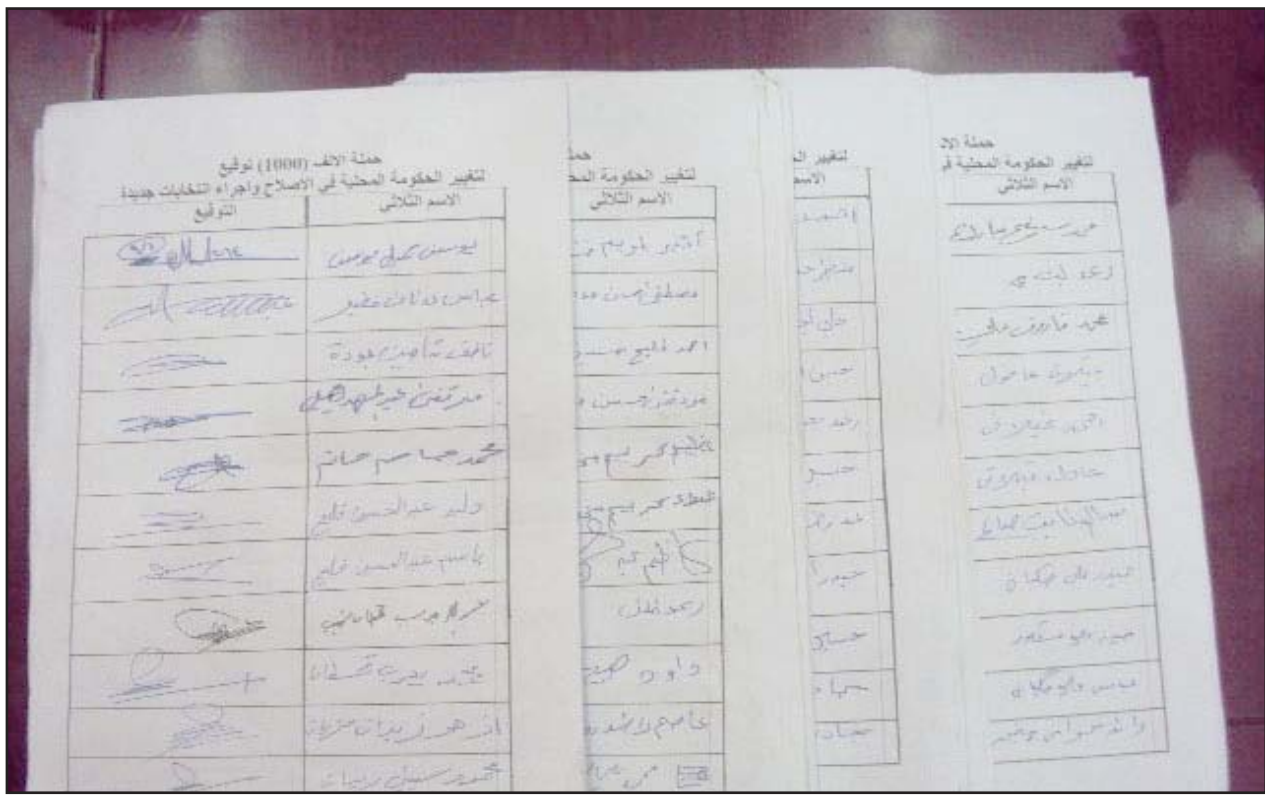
حملة الالف (1000) توقيع
لتغيير الحكومة المحلية في الاصلاح وإجراء انتخابات جديدة

| التوقيع | الاسم الثلاثي |
|---|---|
| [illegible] | يوسف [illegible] |
| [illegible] | عباس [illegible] |
| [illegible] | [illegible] جودة |
| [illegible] | مرتضى عبد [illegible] |
| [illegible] | محمد جاسم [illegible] |
| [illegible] | وليد عبد الحسين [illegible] |
| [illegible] | باسم عبد الحسين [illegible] |
| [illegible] | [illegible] |
| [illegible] | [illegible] |
| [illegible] | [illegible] |
| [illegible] | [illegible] |

حملة
لتغيير الحكومة المح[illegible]

| الاسم الثلاثي |
|---|
| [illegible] |
| مصطفى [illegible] |
| احمد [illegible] |
| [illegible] |
| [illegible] |
| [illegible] |
| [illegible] |
| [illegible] |
| داود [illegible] |
| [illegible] |
| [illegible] |

لتغيير الـ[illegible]
الاسم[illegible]

حملة الا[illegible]
لتغيير الحكومة المحلية في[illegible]

| الاسم الثلاثي |
|---|
| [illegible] |
| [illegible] |
| محمد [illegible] |
| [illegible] |
| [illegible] |
| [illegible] |
| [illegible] |
| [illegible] |
| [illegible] |
| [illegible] |
| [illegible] |